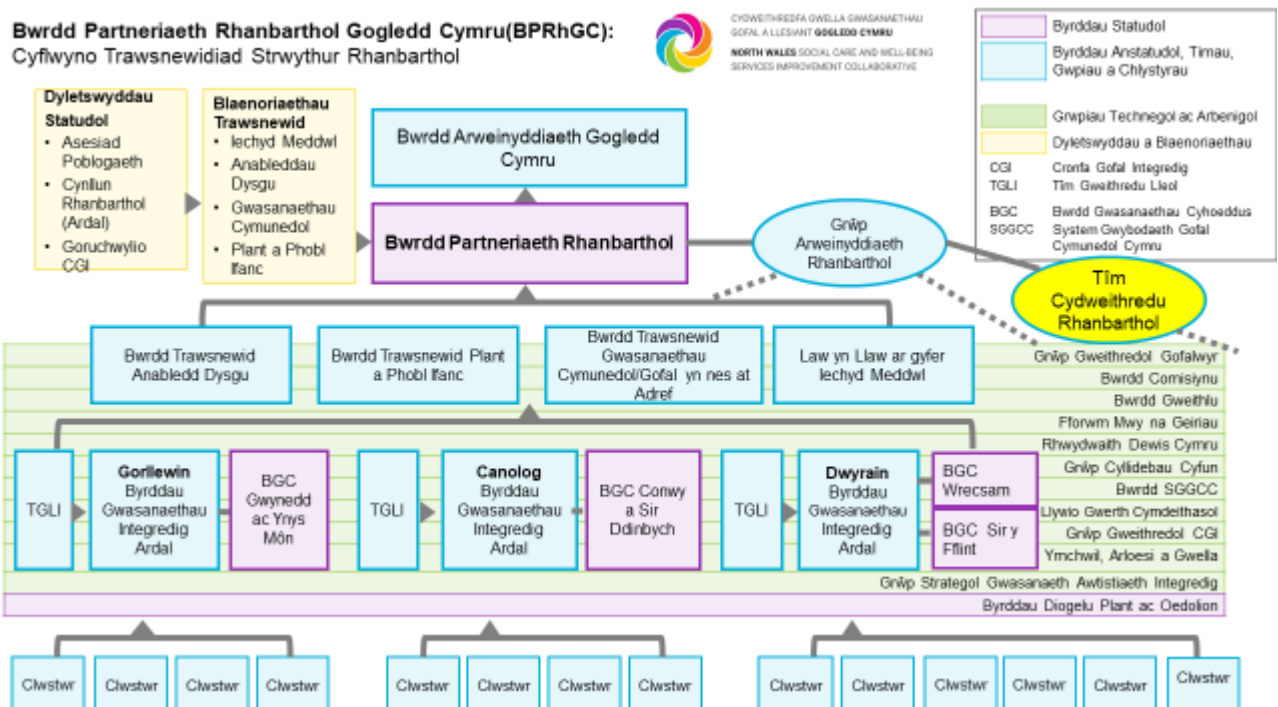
**Bwrdd Partneriaeth Rhanbarthol Gogledd Cymru(BPRhGC):**
Cyflwyno Trawsnewidiad Strwythur Rhanbarthol

CYDWEITHREDFA GWELLA GWASANAETHAU GOFAL A LLESIANT GOGLEDD CYMRU
NORTH WALES SOCIAL CARE AND WELL-BEING SERVICES IMPROVEMENT COLLABORATIVE

Byrddau Statudol
Byrddau Anstatudol, Timau, Gwpiau a Chlystyrau
Grwpiau Technegol ac Arbenigol
Dyletswyddau a Blaenoriaethau
CGI Cronfa Gofal Integredig
TGLI Tîm Gweithredu Lleol
BGC Bwrdd Gwasanaethau Cyhoeddus
SGGCC System Gwybodaeth Gofal Cymunedol Cymru

**Dyletswyddau Statudol**
- Asesiad Poblogaeth
- Cynllun Rhanbarthol (Ardal)
- Goruchwylio CGI

**Blaenoriaethau Trawsnewid**
- Iechyd Meddwl
- Anableddau Dysgu
- Gwasanaethau Cymunedol
- Plant a Phobl Ifanc

Bwrdd Arweinyddiaeth Gogledd Cymru

**Bwrdd Partneriaeth Rhanbarthol**

Grŵp Arweinyddiaeth Rhanbarthol

Tîm Cydweithredu Rhanbarthol

Bwrdd Trawsnewid Anabledd Dysgu
Bwrdd Trawsnewid Plant a Phobl Ifanc
Bwrdd Trawsnewid Gwasanaethau Cymunedol/Gofal yn nes at Adref
Law yn Llaw ar gyfer Iechyd Meddwl

Grŵp Gweithredol Gofalwyr
Bwrdd Comisiynu
Bwrdd Gweithlu
Fforwm Mwy na Geiriau
Rhwydwaith Dewis Cymru
Grŵp Cyllidebau Cyfun
Bwrdd SGGCC
Llywio Gwerth Cymdeithasol
Grŵp Gweithredol CGI
Ymchwil, Arloesi a Gwella
Grŵp Strategol Gwasanaeth Awtistiaeth Integredig
Byrddau Diogelu Plant ac Oedolion

TGLI
**Gorllewin** Byrddau Gwasanaethau Integredig Ardal
BGC Gwynedd ac Ynys Môn

TGLI
**Canolog** Byrddau Gwasanaethau Integredig Ardal
BGC Conwy a Sir Ddinbych

TGLI
**Dwyrain** Byrddau Gwasanaethau Integredig Ardal
BGC Wrecsam
BGC Sir y Fflint

Clwstwr Clwstwr Clwstwr Clwstwr
Clwstwr Clwstwr Clwstwr Clwstwr
Clwstwr Clwstwr Clwstwr Clwstwr Clwstwr Clwstwr